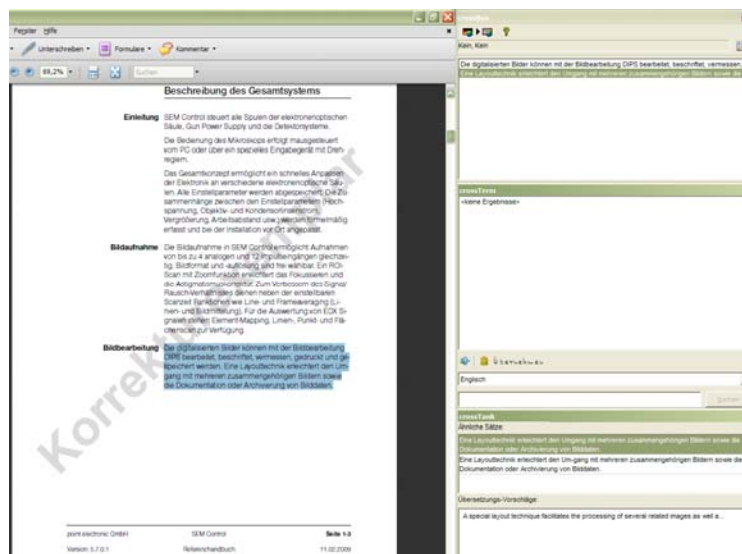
Fenster Hilfe

Unterschreiben ▾ Formulare ▾ Kommentar ▾

69,2% ▾ Suchen

Beschreibung des Gesamtsystems

Einleitung SEM Control steuert alle Spulen der elektronenoptischen Säule, Gun Power Supply und die Detektorsysteme.

Die Bedienung des Mikroskops erfolgt mausgesteuert vom PC oder über ein spezielles Eingabegerät mit Drehreglern.

Das Gesamtkonzept ermöglicht ein schnelles Anpassen der Elektronik an verschiedene elektronenoptische Säulen. Alle Einstellparameter werden abgespeichert. Die Zusammenhänge zwischen den Einstellparametern (Hochspannung, Objektiv- und Kondensorlinsenstrom, Vergrößerung, Arbeitsabstand usw.) werden formelmäßig erfasst und bei der Installation vor Ort angepasst.

Bildaufnahme Die Bildaufnahme in SEM Control ermöglicht Aufnahmen von bis zu 4 analogen und 12 Impulseingängen gleichzeitig. Bildformat und -auflösung sind frei wählbar. Ein ROI-Scan mit Zoomfunktion erleichtert das Fokussieren und die Astigmatismuskorrektur. Zum Verbessern des Signal/Rausch-Verhältnisses dienen neben der einstellbaren Scanzeit Funktionen wie Line- und Frameaveraging (Linien- und Bildmittelung). Für die Auswertung von EDX-Signalen stehen Element-Mapping, Linien-, Punkt- und Flächenscan zur Verfügung.

Bildbearbeitung Die digitalisierten Bilder können mit der Bildbearbeitung DIPS bearbeitet, beschriftet, vermessen, gedruckt und gespeichert werden. Eine Layouttechnik erleichtert den Umgang mit mehreren zusammengehörigen Bildern sowie die Dokumentation oder Archivierung von Bilddaten.

Korrekturexemplar

point electronic GmbH SEM Control Seite 1-3
Version 5.7.0.1 Referenzhandbuch 11.02.2009

crossWeb

Kein, Kein

De digitalisierten Bilder können mit der Bildbearbeitung DIPS bearbeitet, beschriftet, vermessen,
Eine Layouttechnik erleichtert den Umgang mit mehreren zusammengehörigen Bildern sowie die

crossTerm
<keine Ergebnisse>

Übersetzen

Englisch

Suchen

crossTank
Ähnliche Sätze:

Eine Layouttechnik erleichtert den Umgang mit mehreren zusammengehörigen Bildern sowie die Dokumentation oder Archivierung von Bilddaten.
Eine Layouttechnik erleichtert den Um-gang mit mehreren zusammengehörigen Bildern sowie die Dokumentation oder Archivierung von Bilddaten.

Übersetzungs-Vorschläge:

A special layout technique facilitates the processing of several related images as well a...